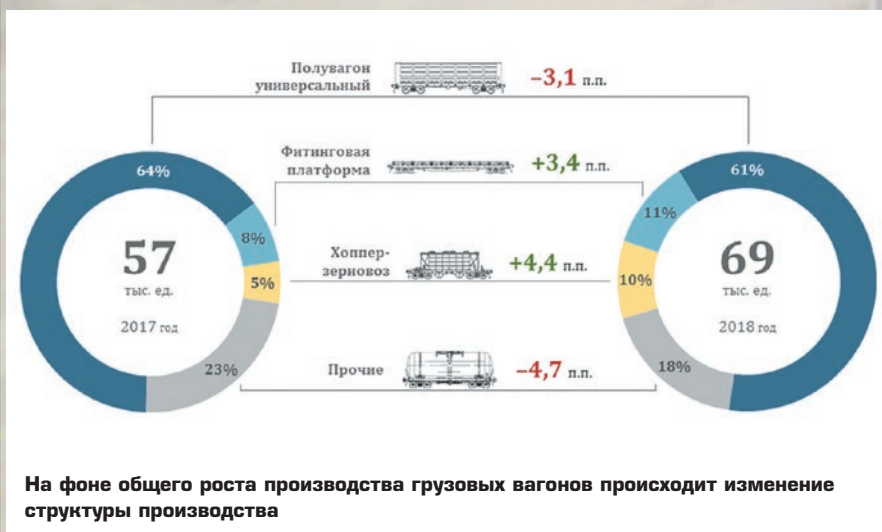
Полувагон универсальный
–3,1 п.п.

Фитинговая платформа
+3,4 п.п.

Хоппер-зерновоз
+4,4 п.п.

Прочие
–4,7 п.п.

64%
8%
5%
23%

57
тыс. ед.
2017 год

61%
11%
10%
18%

69
тыс. ед.
2018 год

На фоне общего роста производства грузовых вагонов происходит изменение структуры производства